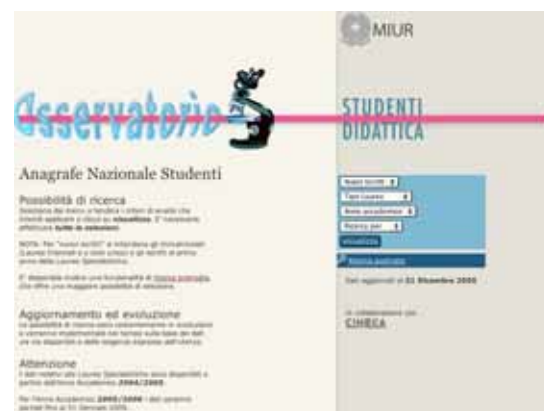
MIUR

Osservatorio

STUDENTI
DIDATTICA

Anagrafe Nazionale Studenti

Possibilità di ricerca
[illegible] **tutte le selezioni**.

NOTA: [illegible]

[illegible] Ricerca avanzata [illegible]

Aggiornamento ed evoluzione
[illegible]

Attenzione
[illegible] **2004/2005**.

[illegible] **2005/2006** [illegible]

Nuovi iscritti
Tipo Laurea
Anno accademico
Ripartiz per
Visualizza
Ricerca avanzata

Dati aggiornati al **31 Dicembre 2005**

In collaborazione con
CINECA